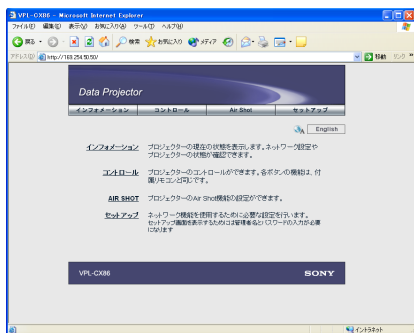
VPL-CX86 - Microsoft Internet Explorer

ファイル(F) 編集(E) 表示(V) お気に入り(A) ツール(T) ヘルプ(H)

戻る 検索 お気に入り メディア

アドレス(D) http://169.254.10.50/ 移動 リンク

Data Projector

インフォメーション コントロール Air Shot セットアップ

English

インフォメーション プロジェクターの現在の状態を表示します。ネットワーク設定やプロジェクターの状態が確認できます。

コントロール プロジェクターのコントロールができます。各ボタンの機能は、付属リモコンと同じです。

AIR SHOT プロジェクターのAir Shot機能の設定ができます。

セットアップ ネットワーク機能を使用するために必要な設定を行います。セットアップ画面を表示するためには管理者名とパスワードの入力が必要になります

VPL-CX86

SONY

インターネット